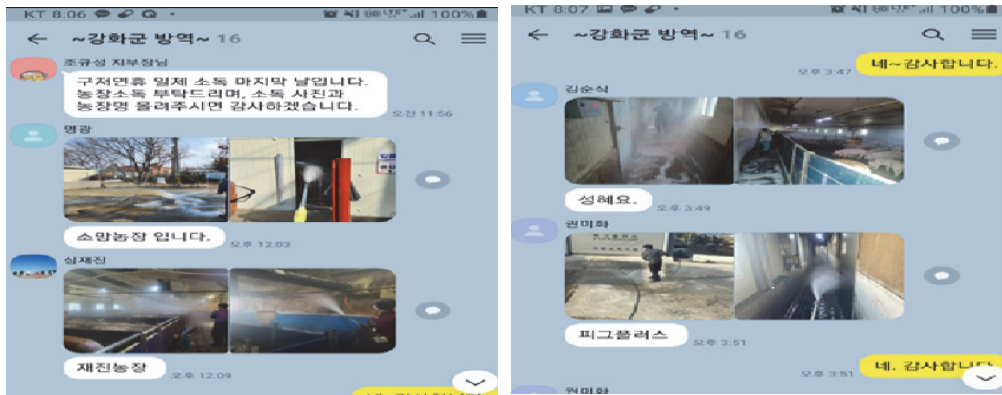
KT 8:06 100%

~강화군 방역~ 16

조규성 지부장님

구제역휴 일제 소독 마지막 날입니다. 농장소독 부탁드리며, 소독 사진과 농장명 올려주시면 감사하겠습니다.

오전 11:56

명광

소망농장 입니다.

오후 12:03

심재진

재진농장

오후 12:09

KT 8:07 100%

~강화군 방역~ 16

네~감사합니다.

오후 3:47

김순식

성혜요.

오후 3:49

권미화

피그플러스

오후 3:51

네. 감사합니다

오후 3:51

권미화